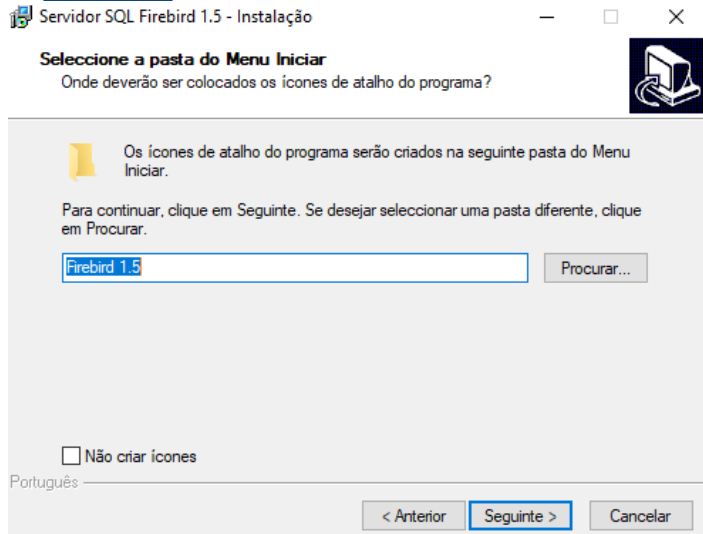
Servidor SQL Firebird 1.5 - Instalação

Seleccione a pasta do Menu Iniciar
Onde deverão ser colocados os ícones de atalho do programa?

Os ícones de atalho do programa serão criados na seguinte pasta do Menu Iniciar.

Para continuar, clique em Seguinte. Se desejar seleccionar uma pasta diferente, clique em Procurar.

Firebird 1.5

Procurar...

Não criar ícones

Português

< Anterior

Seguinte >

Cancelar